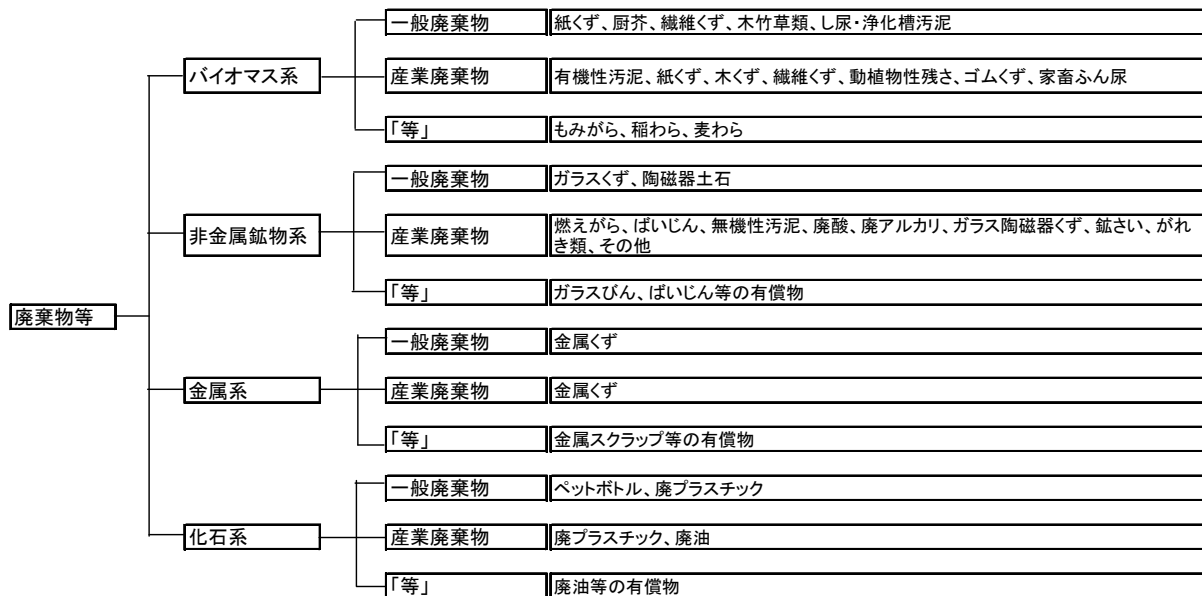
廃棄物等

バイオマス系

一般廃棄物
紙くず、厨芥、繊維くず、木竹草類、し尿・浄化槽汚泥

産業廃棄物
有機性汚泥、紙くず、木くず、繊維くず、動植物性残さ、ゴムくず、家畜ふん尿

「等」
もみがら、稲わら、麦わら

非金属鉱物系

一般廃棄物
ガラスくず、陶磁器土石

産業廃棄物
燃えがら、ばいじん、無機性汚泥、廃酸、廃アルカリ、ガラス陶磁器くず、鉱さい、がれき類、その他

「等」
ガラスびん、ばいじん等の有償物

金属系

一般廃棄物
金属くず

産業廃棄物
金属くず

「等」
金属スクラップ等の有償物

化石系

一般廃棄物
ペットボトル、廃プラスチック

産業廃棄物
廃プラスチック、廃油

「等」
廃油等の有償物